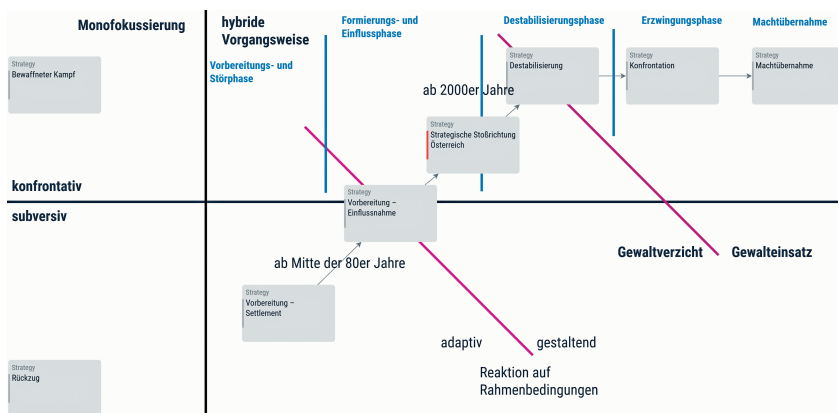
Monofokussierung

hybride Vorgangsweise

Formierungs- und Einflussphase

Destabilisierungsphase

Erzwingungsphase

Machtübernahme

Vorbereitungs- und Störphase

Strategy
Bewaffneter Kampf

Strategy
Destabilisierung

Strategy
Konfrontation

Strategy
Machtübernahme

ab 2000er Jahre

Strategy
Strategische Stoßrichtung Österreich

konfrontativ

subversiv

Strategy
Vorbereitung – Einflussnahme

Gewaltverzicht

Gewalteinsatz

ab Mitte der 80er Jahre

Strategy
Vorbereitung – Settlement

adaptiv

gestaltend

Reaktion auf Rahmenbedingungen

Strategy
Rückzug